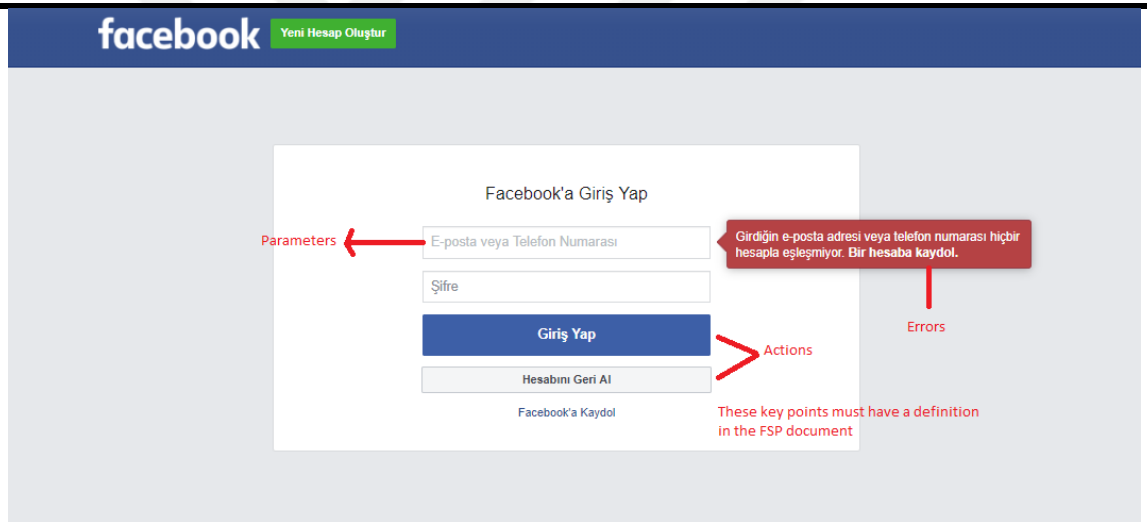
facebook Yeni Hesap Oluştur

Facebook'a Giriş Yap

Parameters

E-posta veya Telefon Numarası

Girdiğin e-posta adresi veya telefon numarası hiçbir hesapla eşleşmiyor. Bir hesaba kaydol.

Şifre

Errors

Giriş Yap

Actions

Hesabını Geri Al

Facebook'a Kaydol

These key points must have a definition in the FSP document